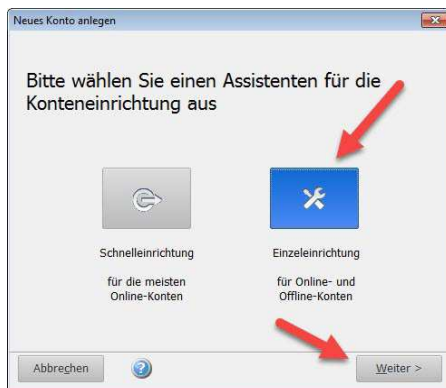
Neues Konto anlegen

Bitte wählen Sie einen Assistenten für die Konteneinrichtung aus

Schnelleinrichtung

für die meisten Online-Konten

Einzeleinrichtung

für Online- und Offline-Konten

Abbrechen

Weiter >